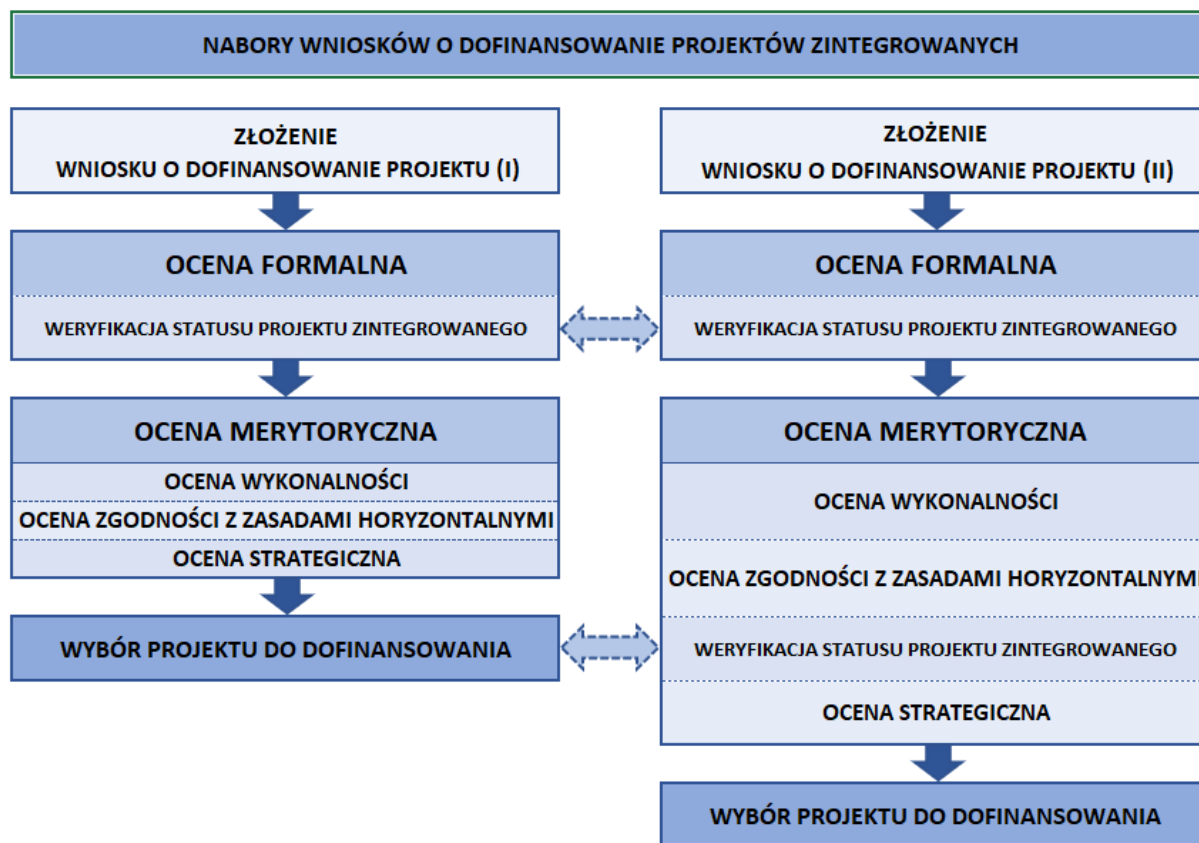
NABORY WNIOSKÓW O DOFINANSOWANIE PROJEKTÓW ZINTEGROWANYCH

ZŁOŻENIE
WNIOSKU O DOFINANSOWANIE PROJEKTU (I)

OCENA FORMALNA

WERYFIKACJA STATUSU PROJEKTU ZINTEGROWANEGO

OCENA MERYTORYCZNA

OCENA WYKONALNOŚCI

OCENA ZGODNOŚCI Z ZASADAMI HORYZONTALNYMI

OCENA STRATEGICZNA

WYBÓR PROJEKTU DO DOFINANSOWANIA

ZŁOŻENIE
WNIOSKU O DOFINANSOWANIE PROJEKTU (II)

OCENA FORMALNA

WERYFIKACJA STATUSU PROJEKTU ZINTEGROWANEGO

OCENA MERYTORYCZNA

OCENA WYKONALNOŚCI

OCENA ZGODNOŚCI Z ZASADAMI HORYZONTALNYM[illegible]

WERYFIKACJA STATUSU PROJEKTU ZINTEGROWANEGO

OCENA STRATEGICZNA

WYBÓR PROJEKTU DO DOFINANSOWANIA